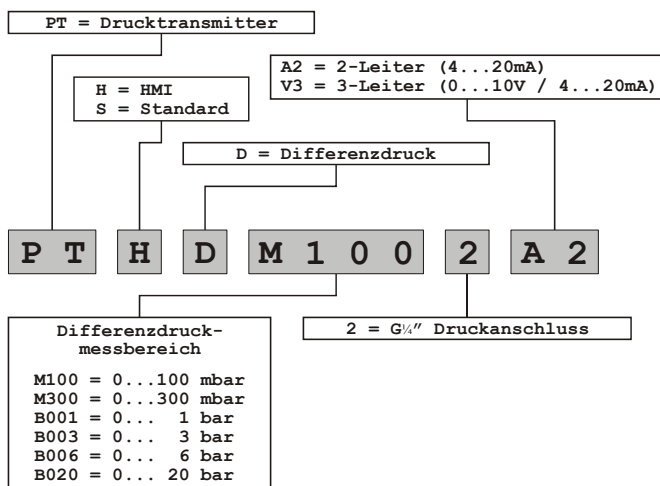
PT = Drucktransmitter

A2 = 2-Leiter (4...20mA)
V3 = 3-Leiter (0...10V / 4...20mA)

H = HMI
S = Standard

D = Differenzdruck

P T H D M 1 0 0 2 A 2

Differenzdruck-
messbereich

M100 = 0...100 mbar
M300 = 0...300 mbar
B001 = 0... 1 bar
B003 = 0... 3 bar
B006 = 0... 6 bar
B020 = 0... 20 bar

2 = G¼″ Druckanschluss